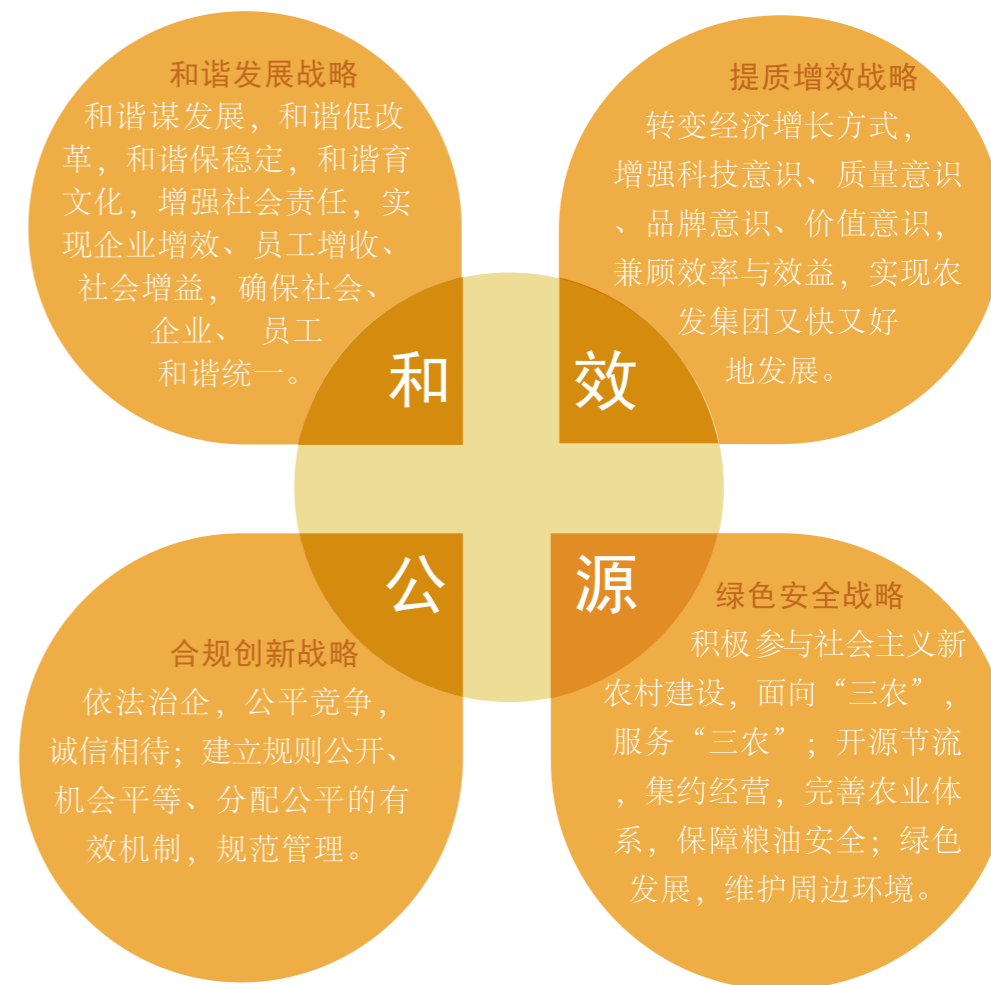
和谐发展战略

和谐谋发展，和谐促改革，和谐保稳定，和谐育文化，增强社会责任，实现企业增效、员工增收、社会增益，确保社会、企业、 员工和谐统一。

提质增效战略

转变经济增长方式，增强科技意识、质量意识、品牌意识、价值意识，兼顾效率与效益，实现农发集团又快又好地发展。

和

效

公

源

合规创新战略

依法治企，公平竞争，诚信相待；建立规则公开、机会平等、分配公平的有效机制，规范管理。

绿色安全战略

积极参与社会主义新农村建设，面向“三农”，服务“三农”；开源节流，集约经营，完善农业体系，保障粮油安全；绿色发展，维护周边环境。